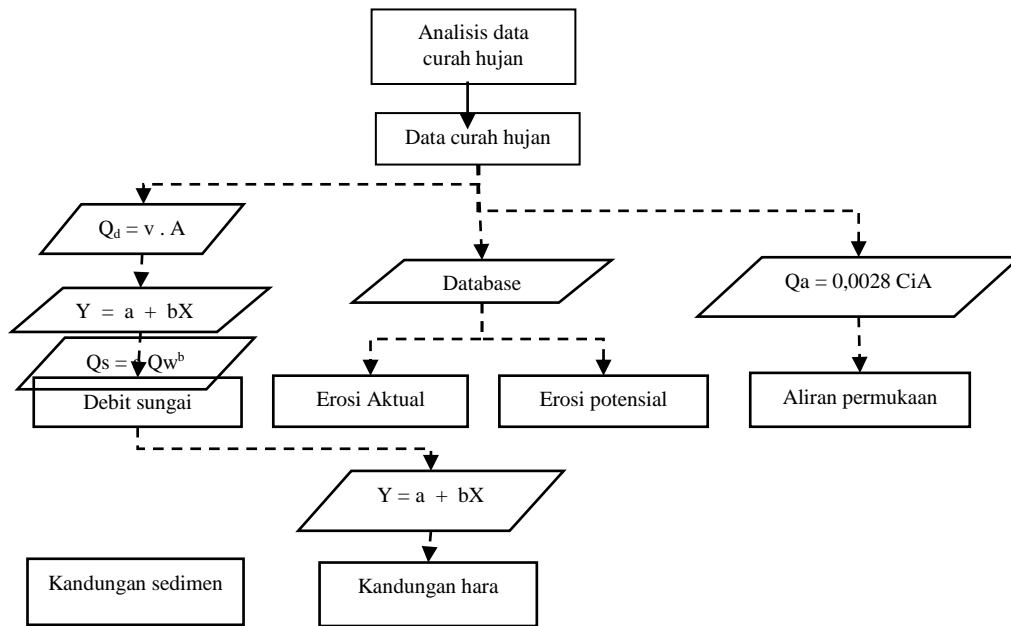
Analisis data curah hujan

Data curah hujan

$Q_d = v . A$

Database

Qa = 0,0028 CiA

Y = a + bX

Qs = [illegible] $Qw^b$

Debit sungai

Erosi Aktual

Erosi potensial

Aliran permukaan

Y = a + bX

Kandungan sedimen

Kandungan hara